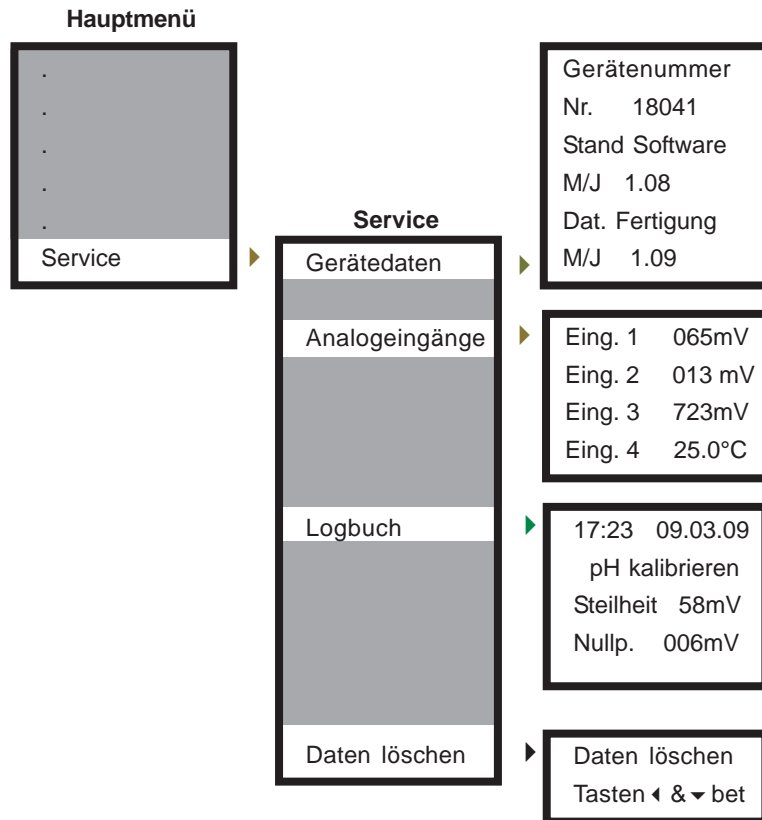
Hauptmenü

.
.
.
.
.
Service

Service

Gerätedaten

Analogeingänge

Logbuch

Daten löschen

Gerätenummer
Nr. 18041
Stand Software
M/J 1.08
Dat. Fertigung
M/J 1.09

Eing. 1 065mV
Eing. 2 013 mV
Eing. 3 723mV
Eing. 4 25.0°C

17:23 09.03.09
pH kalibrieren
Steilheit 58mV
Nullp. 006mV

Daten löschen
Tasten ◂ & ▾ bet